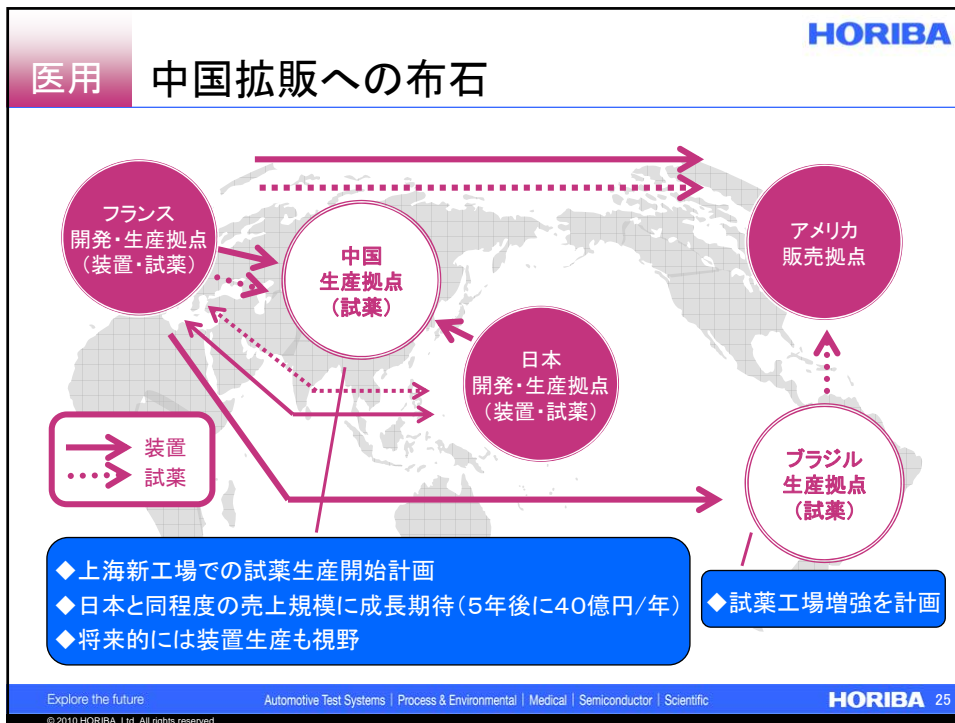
HORIBA

医用 中国拡販への布石

フランス
開発・生産拠点
(装置・試薬)

中国
生産拠点
(試薬)

アメリカ
販売拠点

日本
開発・生産拠点
(装置・試薬)

装置
試薬

ブラジル
生産拠点
(試薬)

◆上海新工場での試薬生産開始計画
◆日本と同程度の売上規模に成長期待(5年後に40億円/年)
◆将来的には装置生産も視野

◆試薬工場増強を計画

Explore the future Automotive Test Systems | Process & Environmental | Medical | Semiconductor | Scientific HORIBA 25

© 2010 HORIBA, Ltd. All rights reserved.